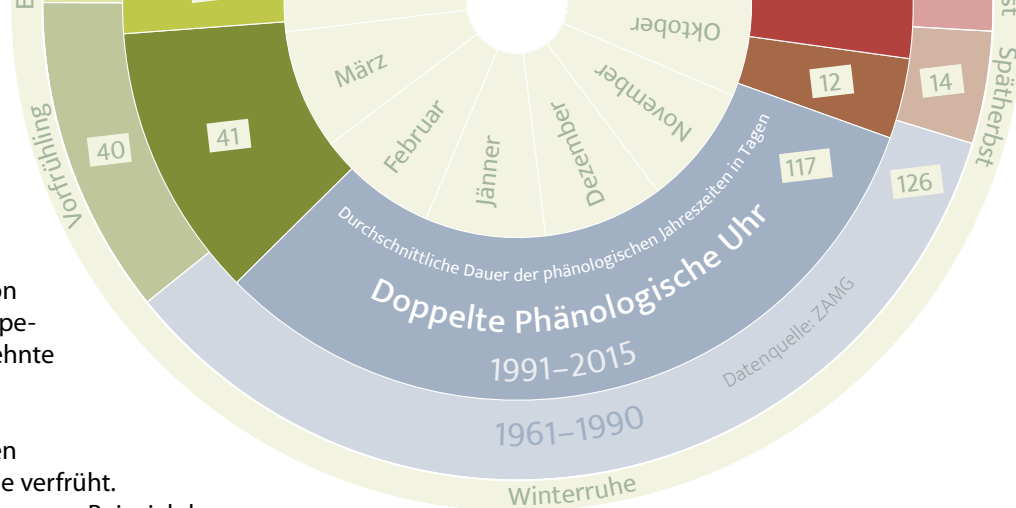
E
st
Oktober
März
November
12
14
Spätherbst
Vorfrühling
40
41
Februar
Jänner
Dezember
117
126
Durchschnittliche Dauer der phänologischen Jahreszeiten in Tagen
Doppelte Phänologische Uhr
1991–2015
Datenquelle: ZAMG
1961–1990
Winterruhe
on
pe-
ehnte
en
e verfrüht.
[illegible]